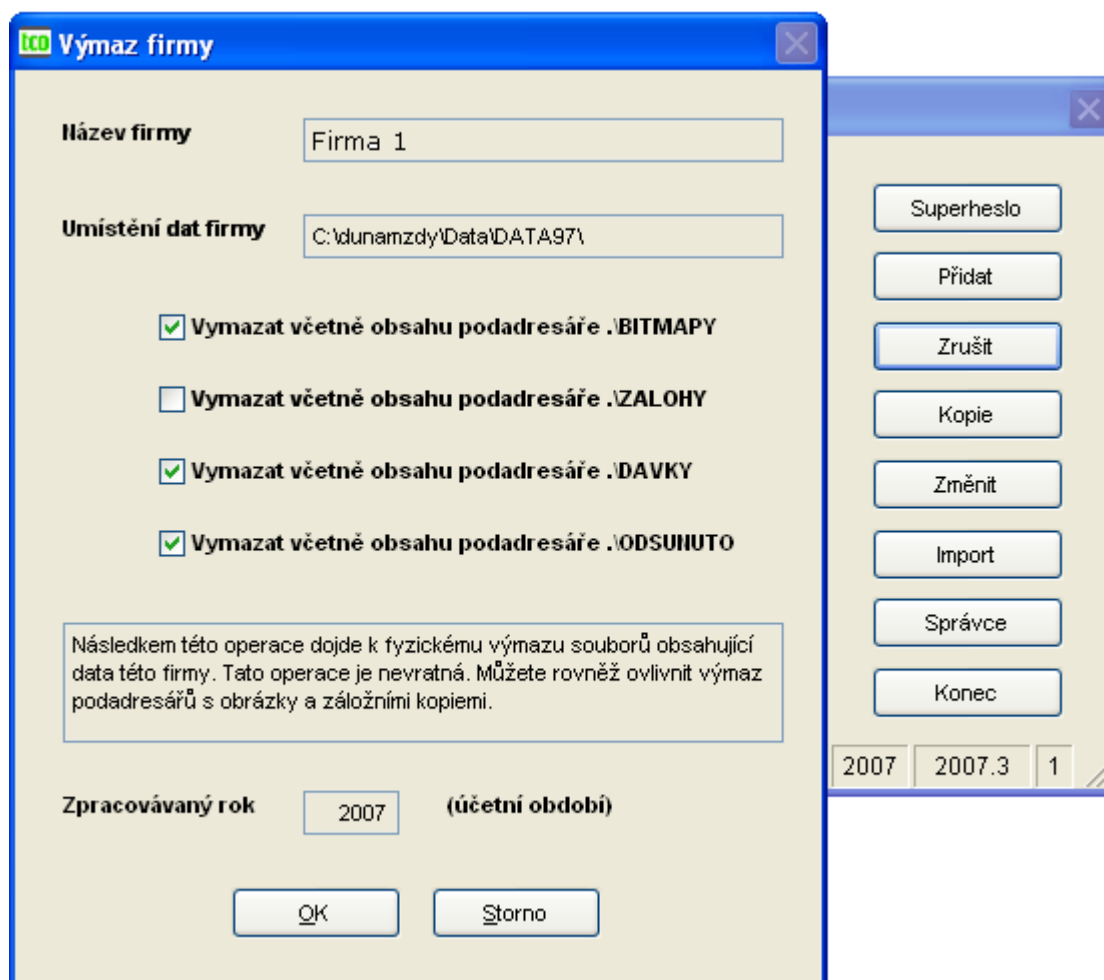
tco Výmaz firmy

Název firmy
Firma 1

Umístění dat firmy
C:\dunamzdy\Data\DATA97\

Vymazat včetně obsahu podadresáře .\BITMAPY

Vymazat včetně obsahu podadresáře .\ZALOHY

Vymazat včetně obsahu podadresáře .\DAVKY

Vymazat včetně obsahu podadresáře .\ODSUNUTO

Následkem této operace dojde k fyzickému výmazu souborů obsahující data této firmy. Tato operace je nevratná. Můžete rovněž ovlivnit výmaz podadresářů s obrázky a záložními kopiemi.

Zpracovávaný rok 2007 (účetní období)

OK
Storno

Superheslo
Přidat
Zrušit
Kopie
Změnit
Import
Správce
Konec

2007 | 2007.3 | 1